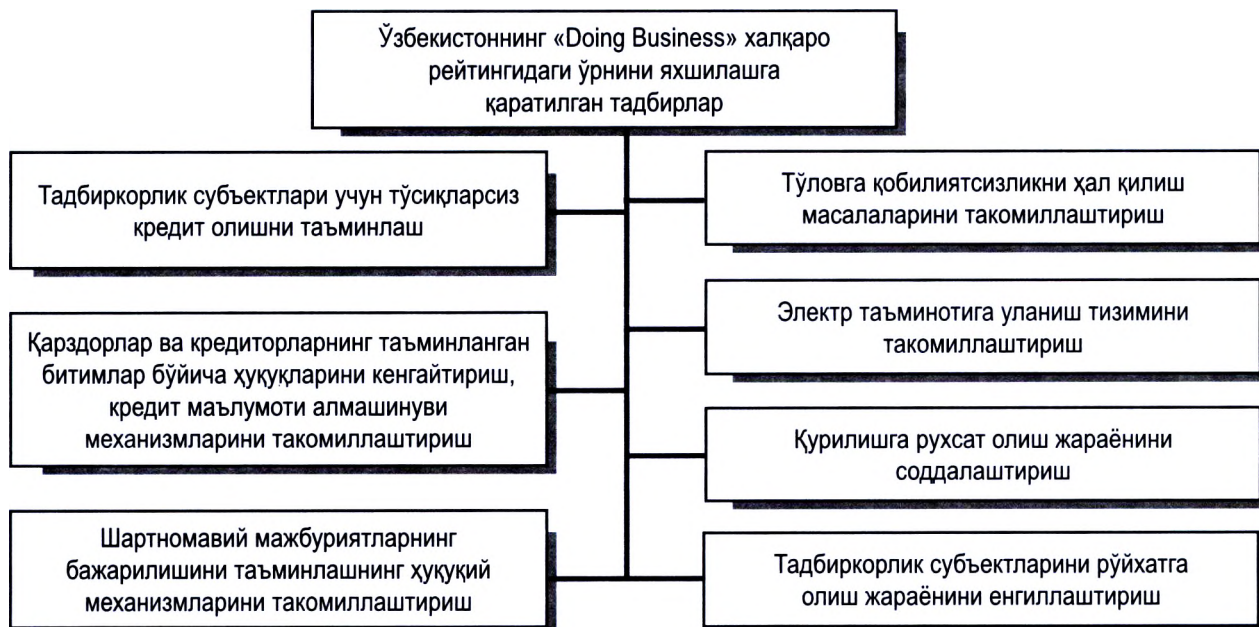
Ўзбекистоннинг «Doing Business» халқаро рейтингидаги ўрнини яхшилашга қаратилган тадбирлар

Тадбиркорлик субъектлари учун тўсиқларсиз кредит олишни таъминлаш

Қарздорлар ва кредиторларнинг таъминланган битимлар бўйича ҳуқуқларини кенгайтириш, кредит маълумоти алмашинуви механизмларини такомиллаштириш

Шартномавий мажбуриятларнинг бажарилишини таъминлашнинг ҳуқуқий механизмларини такомиллаштириш

Тўловга қобилиятсизликни ҳал қилиш масалаларини такомиллаштириш

Электр таъминотига уланиш тизимини такомиллаштириш

Қурилишга рухсат олиш жараёнини соддалаштириш

Тадбиркорлик субъектларини рўйхатга олиш жараёнини енгиллаштириш